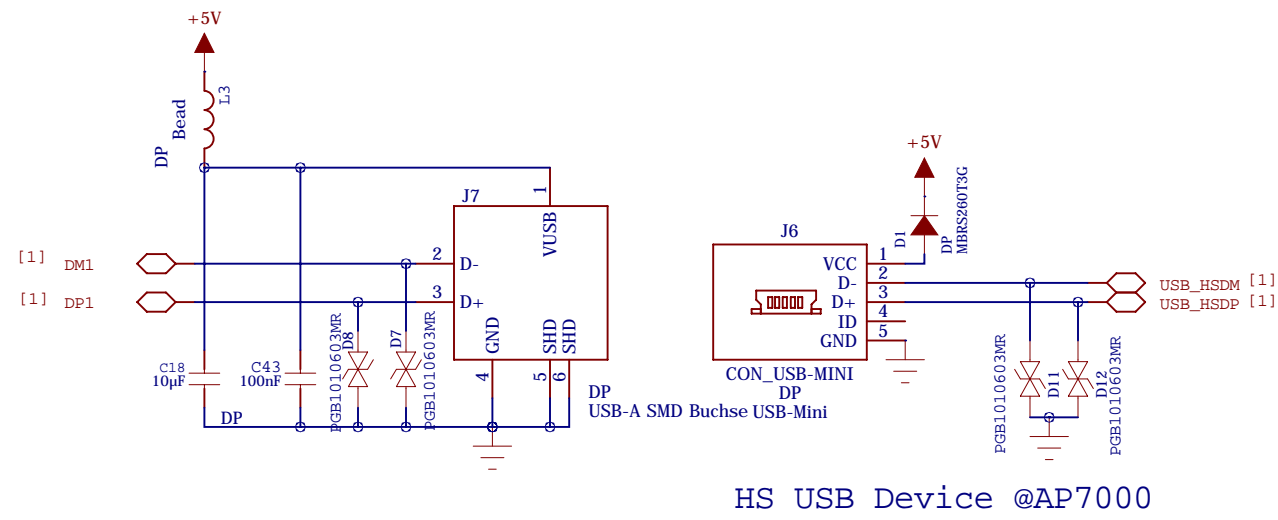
+5V

L3
Bead
DP

J7
1
VUSB
[1] DM1
2
D-
[1] DP1
3
D+
GND
SHD
SHD
4
5
6
D8
PGB1010603MR
D7
PGB1010603MR
C18
10µF
C43
100nF
DP
DP
USB-A SMD Buchse USB-Mini

+5V
D1
DP
MBRS260T3G
J6
VCC
D-
D+
ID
GND
1
2
3
4
5
CON_USB-MINI
DP
USB_HSDM [1]
USB_HSDP [1]
PGB1010603MR
D11
D12
PGB1010603MR

HS USB Device @AP7000